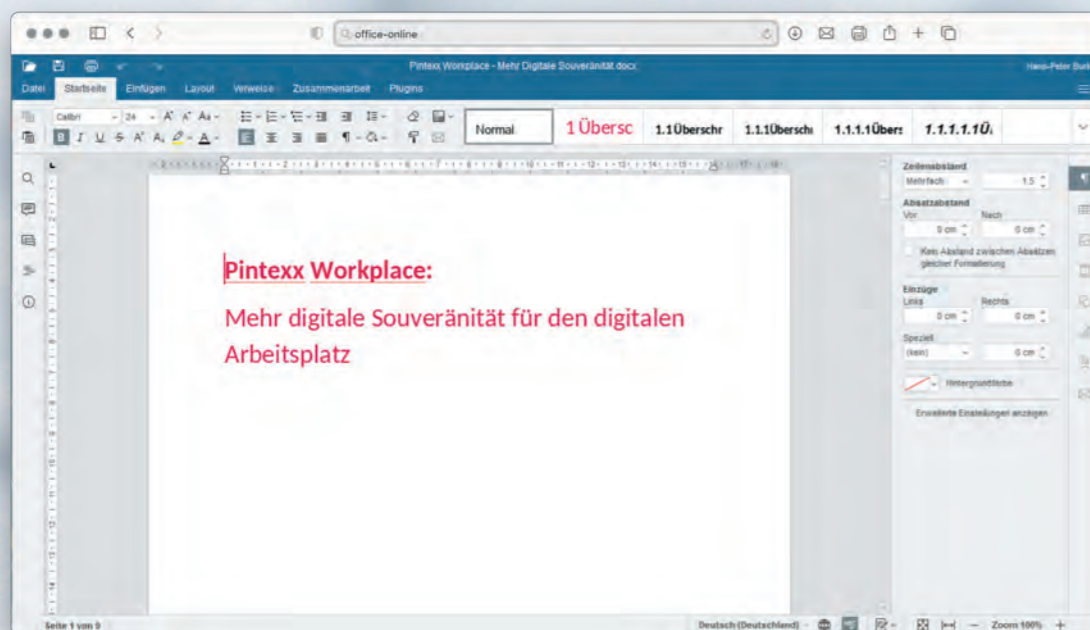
office-online

Pintexx Workplace - Mehr Digitale Souveränität.docx

Hans-Peter Burk

Datei Startseite Einfügen Layout Verweise Zusammenarbeit Plugins

Calibri 24

Normal 1 Übersc 1.1 Überschr 1.1.1 Überschi 1.1.1.1 Übers 1.1.1.1.1 Ü

Zeilenabstand
Mehrfach 1.5
Absatzabstand
Vor Nach
0 cm 0 cm
Kein Abstand zwischen Absätzen gleicher Formatierung
Einzüge
Links Rechts
0 cm 0 cm
Speziell
(kein) 0 cm
Hintergrundfarbe
Erweiterte Einstellungen anzeigen

Pintexx Workplace:

Mehr digitale Souveränität für den digitalen Arbeitsplatz

Seite 1 von 9

Deutsch (Deutschland) Zoom 100%